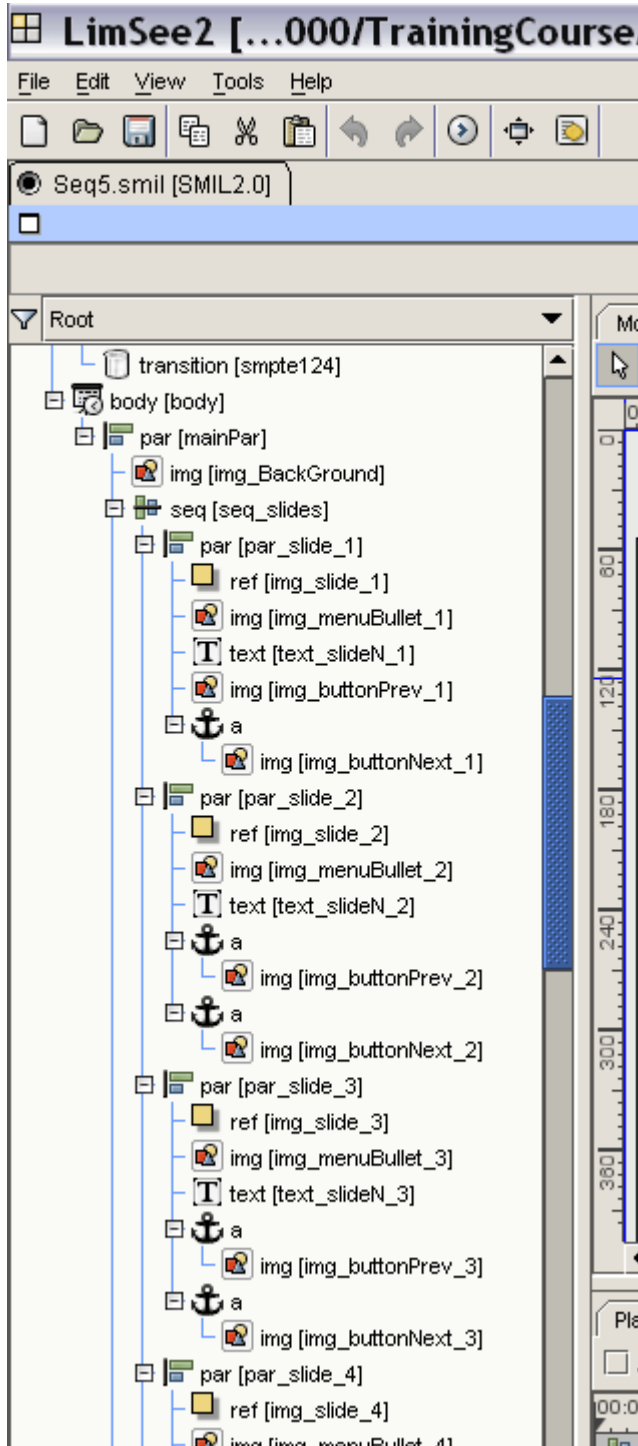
LimSee2 [...000/TrainingCourse

File Edit View Tools Help

Seq5.smil [SMIL2.0]

Root

transition [smpte124]
body [body]
par [mainPar]
img [img_BackGround]
seq [seq_slides]
par [par_slide_1]
ref [img_slide_1]
img [img_menuBullet_1]
text [text_slideN_1]
img [img_buttonPrev_1]
a
img [img_buttonNext_1]
par [par_slide_2]
ref [img_slide_2]
img [img_menuBullet_2]
text [text_slideN_2]
a
img [img_buttonPrev_2]
a
img [img_buttonNext_2]
par [par_slide_3]
ref [img_slide_3]
img [img_menuBullet_3]
text [text_slideN_3]
a
img [img_buttonPrev_3]
a
img [img_buttonNext_3]
par [par_slide_4]
ref [img_slide_4]
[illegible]

Mo
0
60
120
180
240
300
360
Pla
00:0